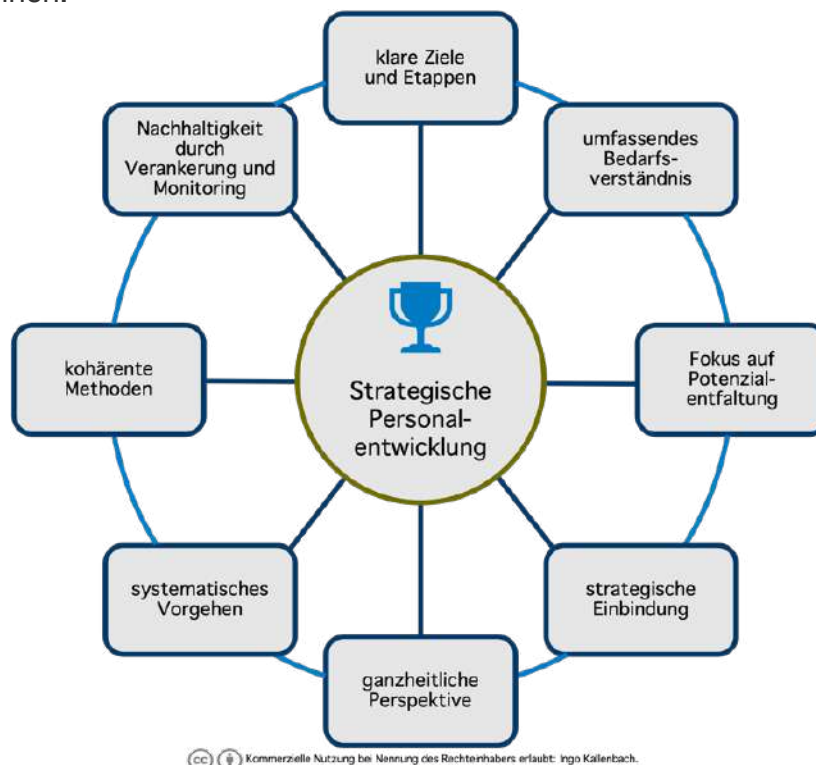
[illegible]

klare Ziele und Etappen

umfassendes Bedarfsverständnis

Fokus auf Potenzialentfaltung

strategische Einbindung

ganzheitliche Perspektive

systematisches Vorgehen

kohärente Methoden

Nachhaltigkeit durch Verankerung und Monitoring

Strategische Personalentwicklung

Kommerzielle Nutzung bei Nennung des Rechteinhabers erlaubt: Ingo Kallenbach.